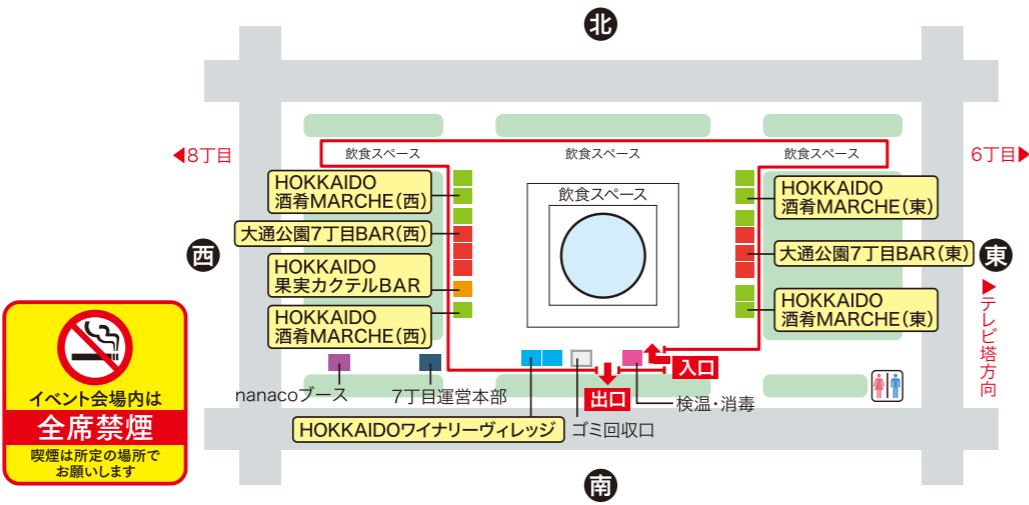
北

◀8丁目

6丁目▶

飲食スペース

飲食スペース

飲食スペース

飲食スペース

HOKKAIDO
酒肴MARCHE(西)

大通公園7丁目BAR(西)

HOKKAIDO
果実カクテルBAR

HOKKAIDO
酒肴MARCHE(西)

HOKKAIDO
酒肴MARCHE(東)

大通公園7丁目BAR(東)

HOKKAIDO
酒肴MARCHE(東)

西

東

▶テレビ塔方向

入口

出口

nanacoブース

7丁目運営本部

検温・消毒

HOKKAIDOワイナリーヴィレッジ

ゴミ回収口

南

イベント会場内は
全席禁煙
喫煙は所定の場所で
お願いします